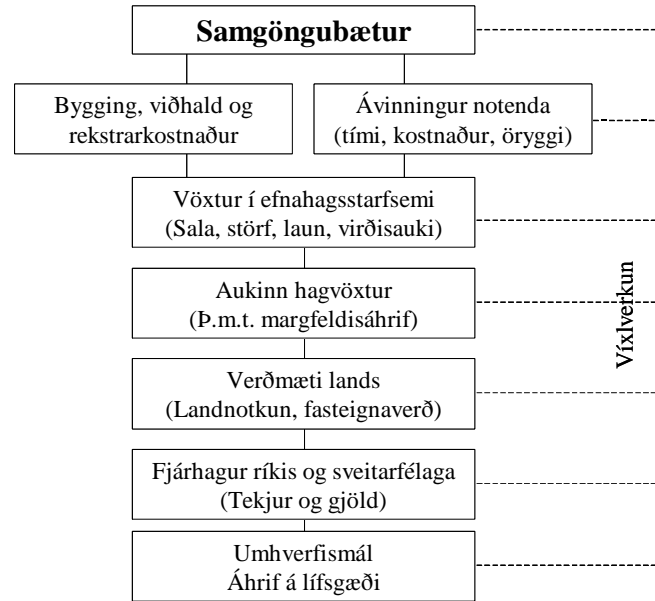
Samgöngubætur

Bygging, viðhald og rekstrarkostnaður

Ávinningur notenda (tími, kostnaður, öryggi)

Vöxtur í efnahagsstarfsemi (Sala, störf, laun, virðisauki)

Aukinn hagvöxtur (Þ.m.t. margfeldisáhrif)

Verðmæti lands (Landnotkun, fasteignaverð)

Fjárhagur ríkis og sveitarfélaga (Tekjur og gjöld)

Umhverfismál
Áhrif á lífsgæði

Víxlverkun